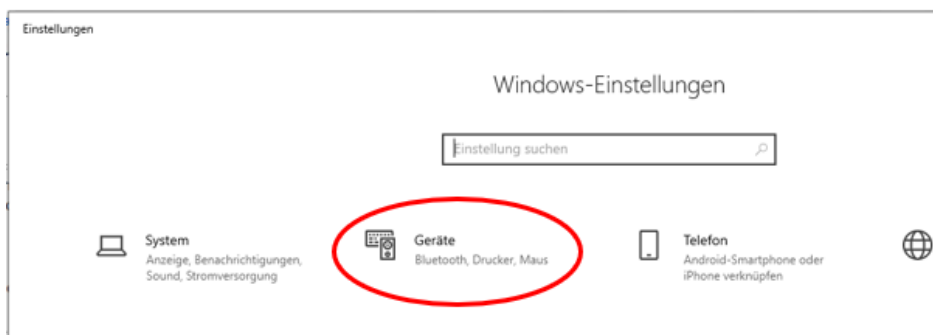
Einstellungen

Windows-Einstellungen

Einstellung suchen

System
Anzeige, Benachrichtigungen, Sound, Stromversorgung

Geräte
Bluetooth, Drucker, Maus

Telefon
Android-Smartphone oder iPhone verknüpfen